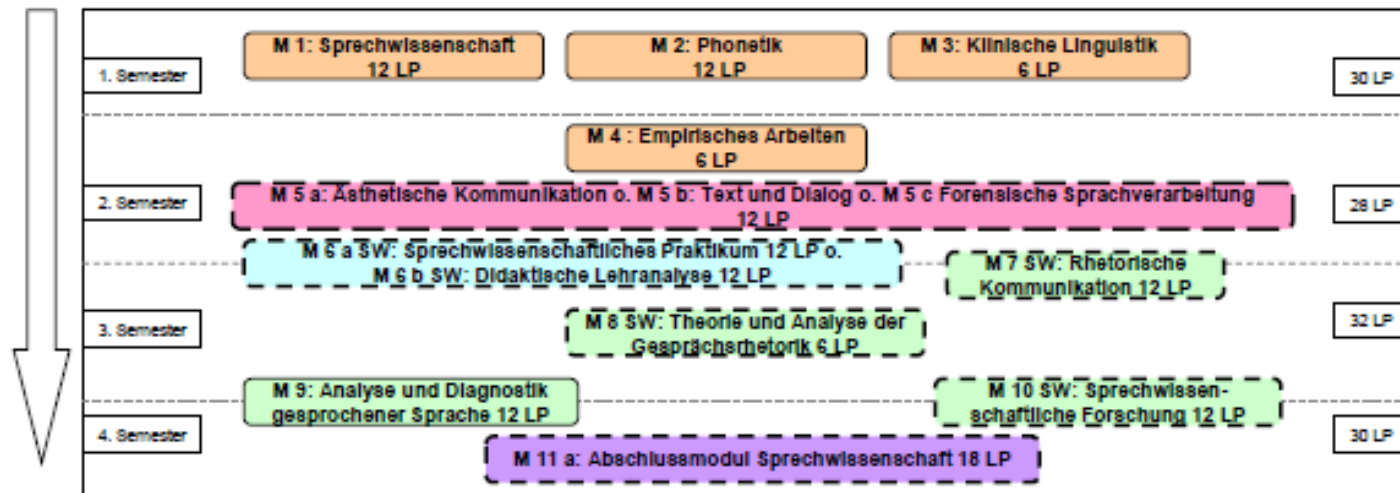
1. Semester

M 1: Sprechwissenschaft
12 LP

M 2: Phonetik
12 LP

M 3: Klinische Linguistik
6 LP

30 LP

M 4 : Empirisches Arbeiten
6 LP

2. Semester

M 5 a: Ästhetische Kommunikation o. M 5 b: Text und Dialog o. M 5 c Forensische Sprachverarbeitung
12 LP

28 LP

M 6 a SW: Sprechwissenschaftliches Praktikum 12 LP o.
M 6 b SW: Didaktische Lehranalyse 12 LP

M 7 SW: Rhetorische Kommunikation 12 LP

3. Semester

M 8 SW: Theorie und Analyse der Gesprächsrhetorik 6 LP

32 LP

M 9: Analyse und Diagnostik gesprochener Sprache 12 LP

M 10 SW: Sprechwissenschaftliche Forschung 12 LP

4. Semester

M 11 a: Abschlussmodul Sprechwissenschaft 18 LP

30 LP